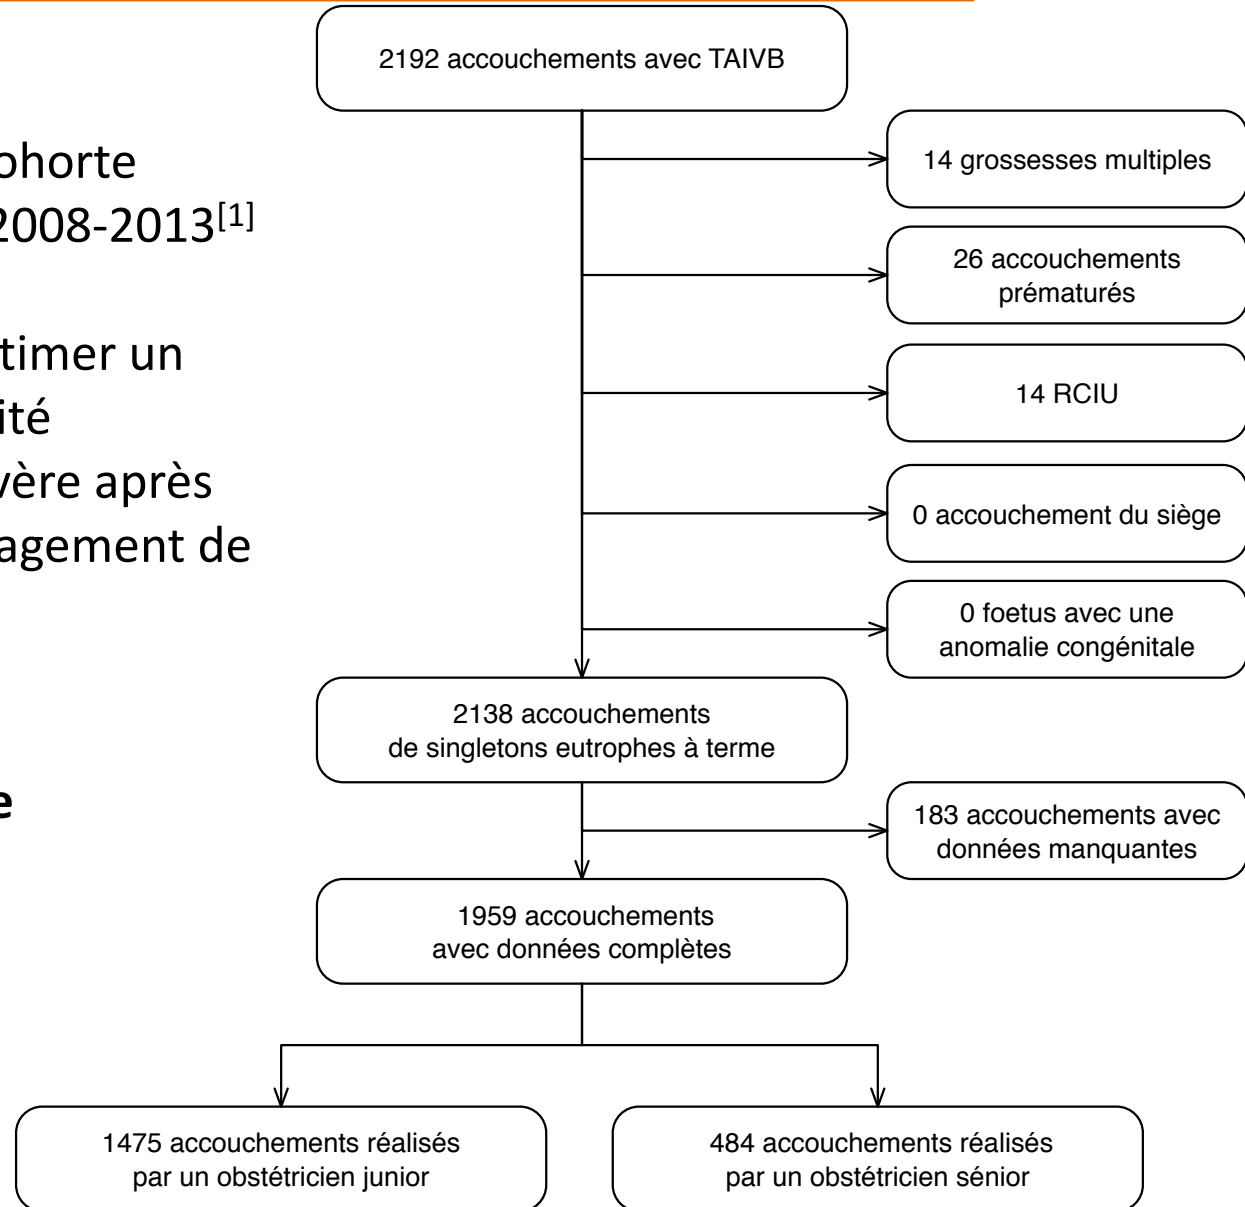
ohorte
2008-2013$^{[1]}$

timer un
ité
vère après
agement de

e

2192 accouchements avec TAIVB

14 grossesses multiples

26 accouchements prématurés

14 RCIU

0 accouchement du siège

0 foetus avec une anomalie congénitale

2138 accouchements de singletons eutrophes à terme

183 accouchements avec données manquantes

1959 accouchements avec données complètes

1475 accouchements réalisés par un obstétricien junior

484 accouchements réalisés par un obstétricien sénior